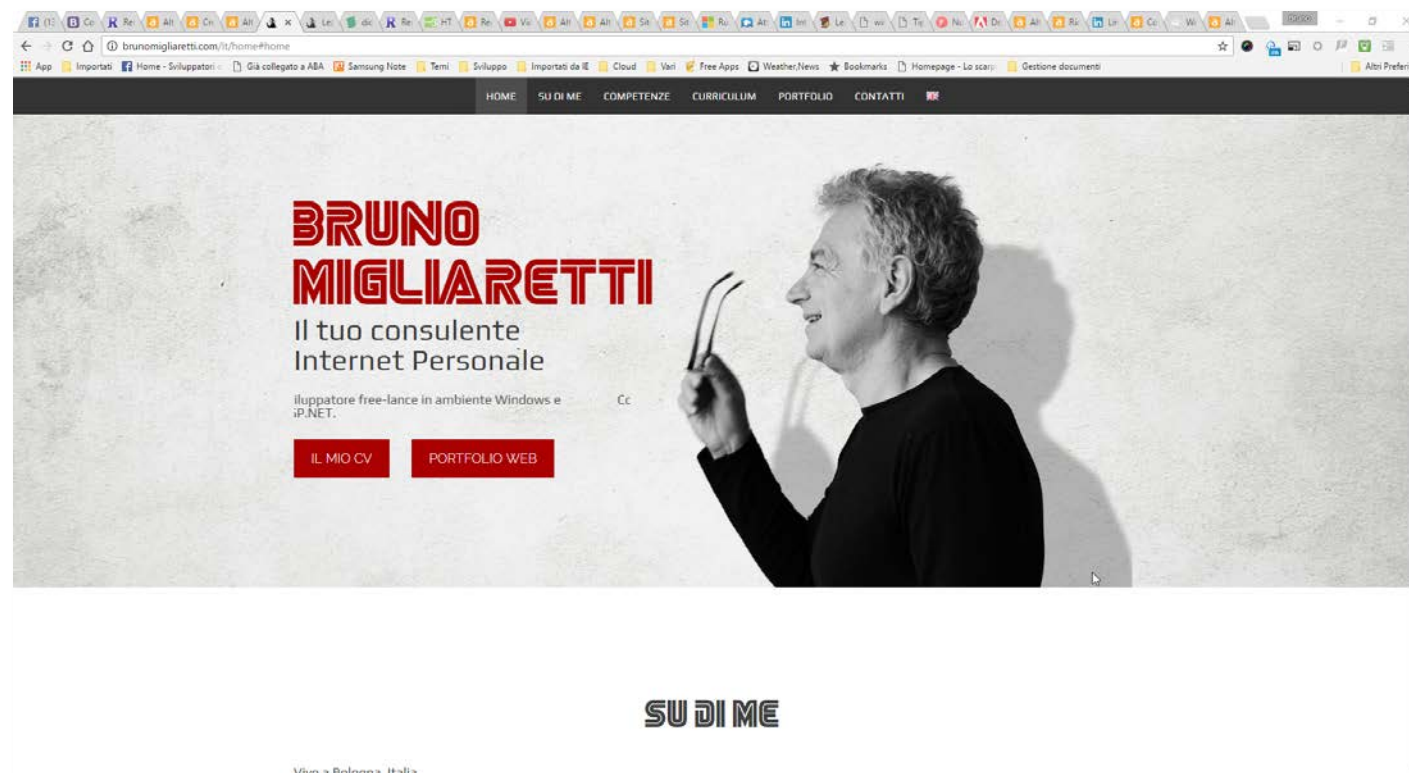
brunomigliaretti.com/it/home#home

App Importati Home - Sviluppatori Già collegato a ABA Samsung Note Temi Sviluppo Importati da IE Cloud Vari Free Apps Weather,News Bookmarks Homepage - Lo scarp Gestione documenti Altri Preferiti

HOME SU DI ME COMPETENZE CURRICULUM PORTFOLIO CONTATTI

BRUNO MIGLIARETTI

Il tuo consulente Internet Personale

iluppatore free-lance in ambiente Windows e Cc
iP.NET.

IL MIO CV

PORTFOLIO WEB

SU DI ME

Vivo a Bologna, Italia